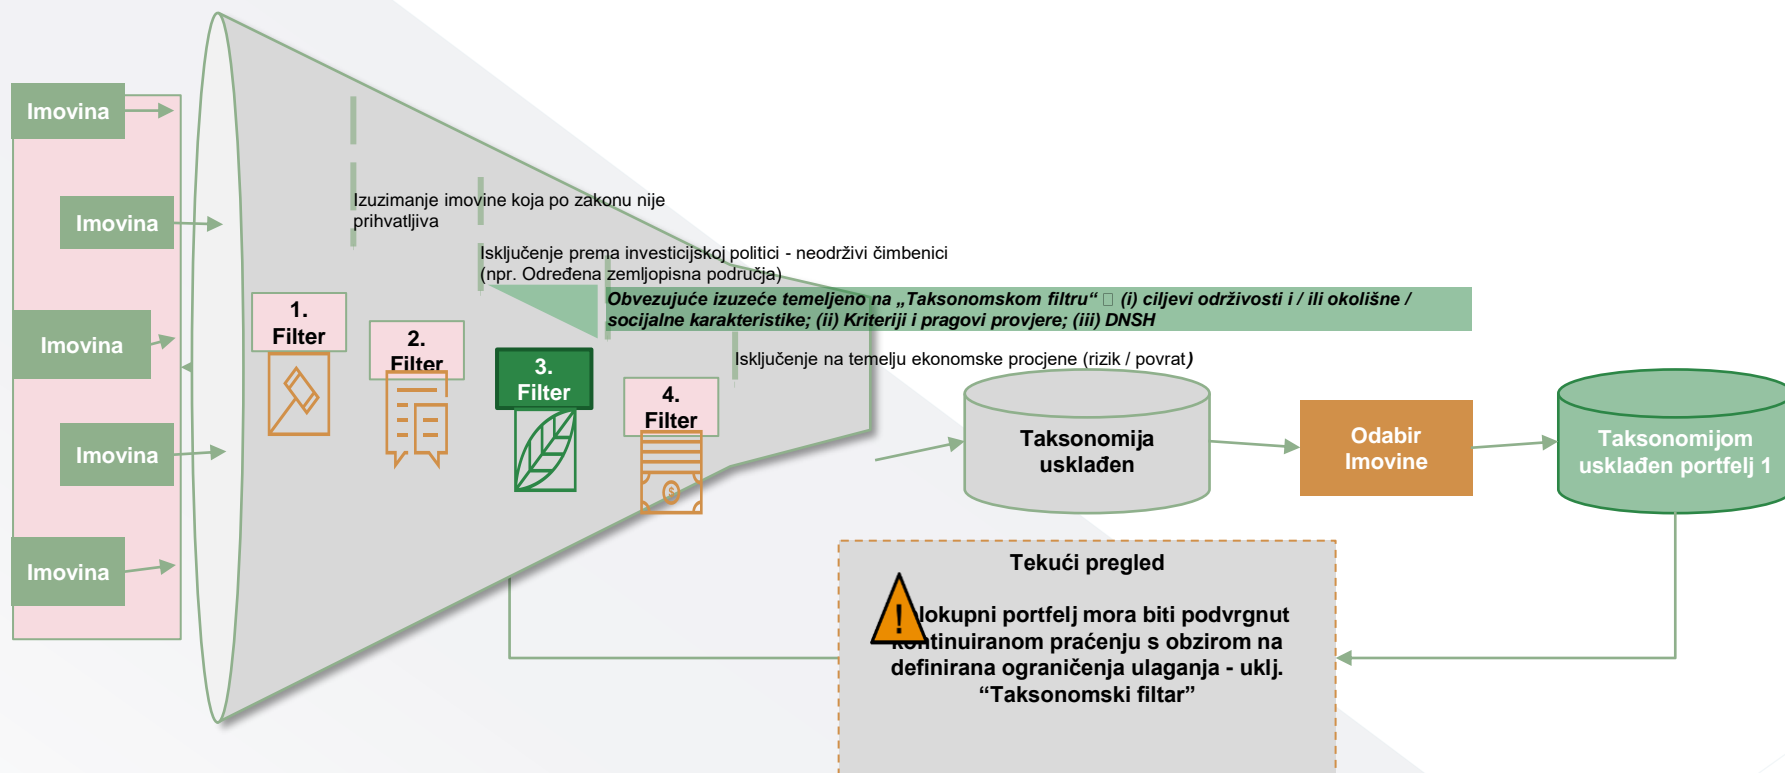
Imovina

Imovina

Imovina

Imovina

Imovina

Izuzimanje imovine koja po zakonu nije prihvatljiva

Isključenje prema investicijskoj politici - neodrživi čimbenici (npr. Određena zemljopisna područja)

Obvezujuće izuzeće temeljeno na „Taksonomskom filtru“ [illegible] (i) ciljevi održivosti i / ili okolišne / socijalne karakteristike; (ii) Kriteriji i pragovi provjere; (iii) DNSH

Isključenje na temelju ekonomske procjene (rizik / povrat)

1. Filter

2. Filter

3. Filter

4. Filter

Taksonomija usklađen

Odabir Imovine

Taksonomijom usklađen portfelj 1

Tekući pregled

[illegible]kupni portfelj mora biti podvrgnut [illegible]ntinuiranom praćenju s obzirom na definirana ograničenja ulaganja - uklj. “Taksonomski filtar”